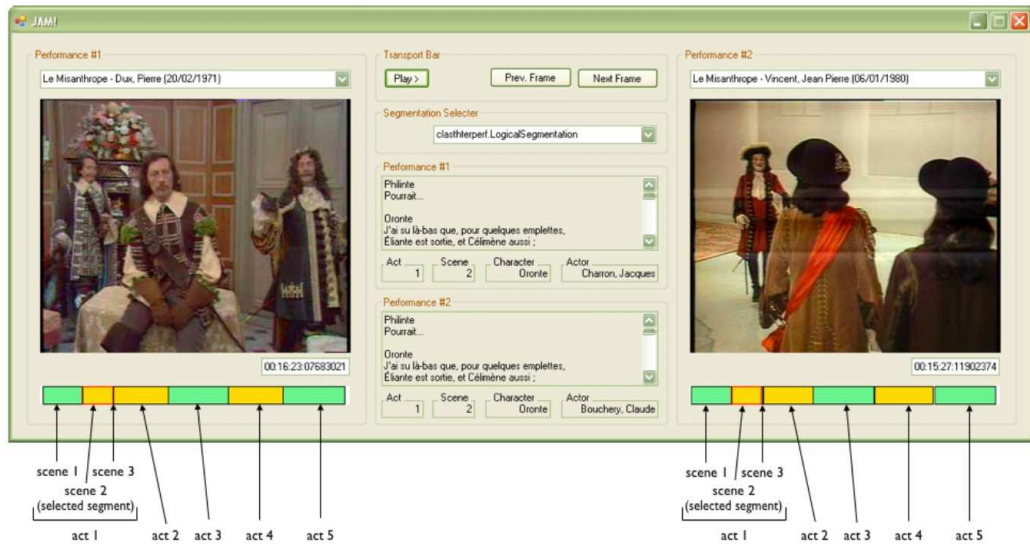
JAM!

Performance #1

Le Misanthrope - Dux, Pierre (20/02/1971)

00:16:23:07683021

Transport Bar

Play >

Prev. Frame

Next Frame

Segmentation Selecter

clasthterperf.LogicalSegmentation

Performance #1

Philinte
Pourrait...

Oronte
J'ai su là-bas que, pour quelques emplettes,
Éliante est sortie, et Célimène aussi ;

Act 1

Scene 2

Character Oronte

Actor Charron, Jacques

Performance #2

Philinte
Pourrait...

Oronte
J'ai su là-bas que, pour quelques emplettes,
Éliante est sortie, et Célimène aussi ;

Act 1

Scene 2

Character Oronte

Actor Bouchery, Claude

Performance #2

Le Misanthrope - Vincent, Jean Pierre (06/01/1980)

00:15:27:11902374

scene 1 scene 3
scene 2
(selected segment)
act 1 act 2 act 3 act 4 act 5

scene 1 scene 3
scene 2
(selected segment)
act 1 act 2 act 3 act 4 act 5